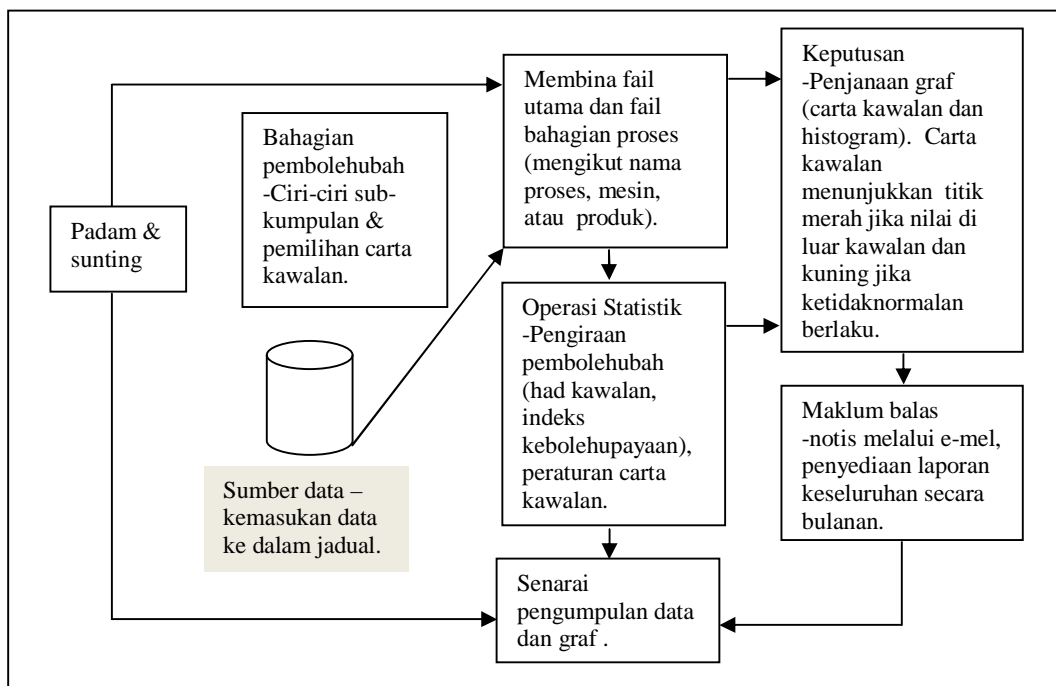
Padam & sunting

Bahagian pembolehubah -Ciri-ciri sub-kumpulan & pemilihan carta kawalan.

Sumber data – kemasukan data ke dalam jadual.

Membina fail utama dan fail bahagian proses (mengikut nama proses, mesin, atau produk).

Operasi Statistik -Pengiraan pembolehubah (had kawalan, indeks kebolehupayaan), peraturan carta kawalan.

Senarai pengumpulan data dan graf .

Keputusan -Penjanaan graf (carta kawalan dan histogram). Carta kawalan menunjukkan titik merah jika nilai di luar kawalan dan kuning jika ketidaknormalan berlaku.

Maklum balas -notis melalui e-mel, penyediaan laporan keseluruhan secara bulanan.